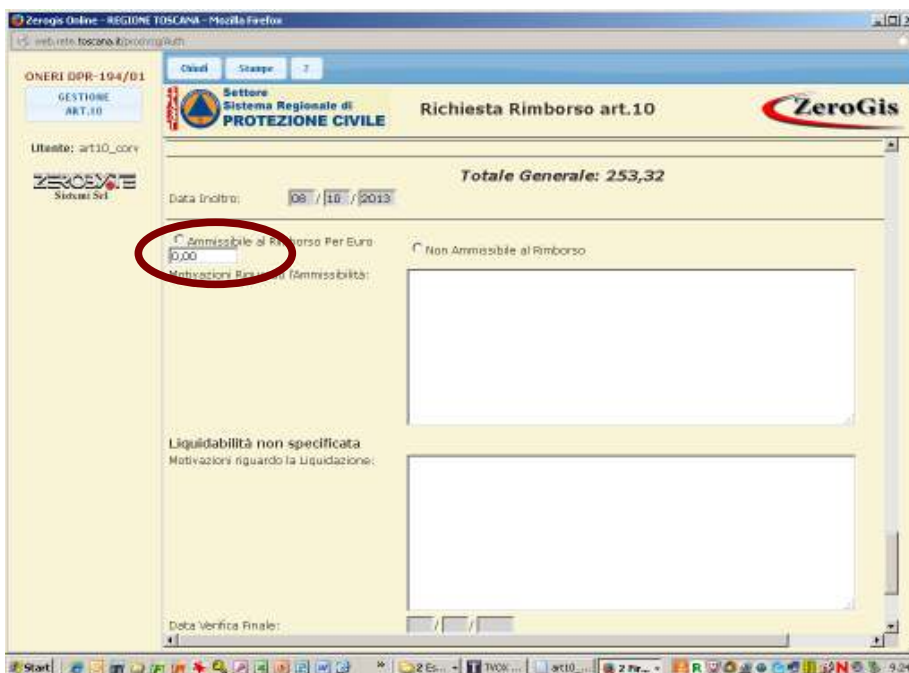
Zerogis Online - REGIONE TOSCANA - Mozilla Firefox

web.rete.toscana.it/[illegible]

ONERI DPR-194/01

GESTIONE ART.10

Utente: art10_corv

ZEROGIS SITE
Sistemi Srl

Chiudi | Stampa | ?

Settore
Sistema Regionale di
PROTEZIONE CIVILE

Richiesta Rimborso art.10

ZeroGis

Totale Generale: 253,32

Data Inoltro: 08 / 10 / 2013

Ammissibile al Rimborso Per Euro
0,00

Non Ammissibile al Rimborso

Motivazioni Riguardo l'Ammissibilità:

Liquidabilità non specificata

Motivazioni riguardo la Liquidazione:

Data Verifica Finale: / /

Start | 2 Es... | TVOX... | art10... | 2 Fir... | 9.24